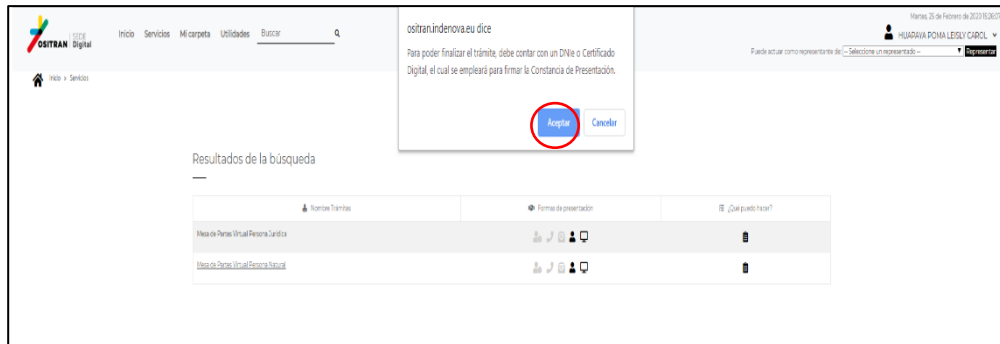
OSITRAN SEDE Digital

Inicio Servicios Mi carpeta Utilidades Buscar

Inicio > Servicios

ositran.indenova.eu dice

Para poder finalizar el trámite, debe contar con un DNIe o Certificado Digital, el cual se empleará para firmar la Constancia de Presentación.

Aceptar Cancelar

Martes, 25 de Febrero de 2020 15:26:57

HUARAYA POMA LEISLY CAROL

Puede actuar como representante de: -- Seleccione un representado -- Representar

Resultados de la búsqueda

| Nombre Trámites | Formas de presentación | ¿Qué puedo hacer? |
|---|---|---|
| Mesa de Partes Virtual Persona Jurídica | | |
| Mesa de Partes Virtual Persona Natural | | |